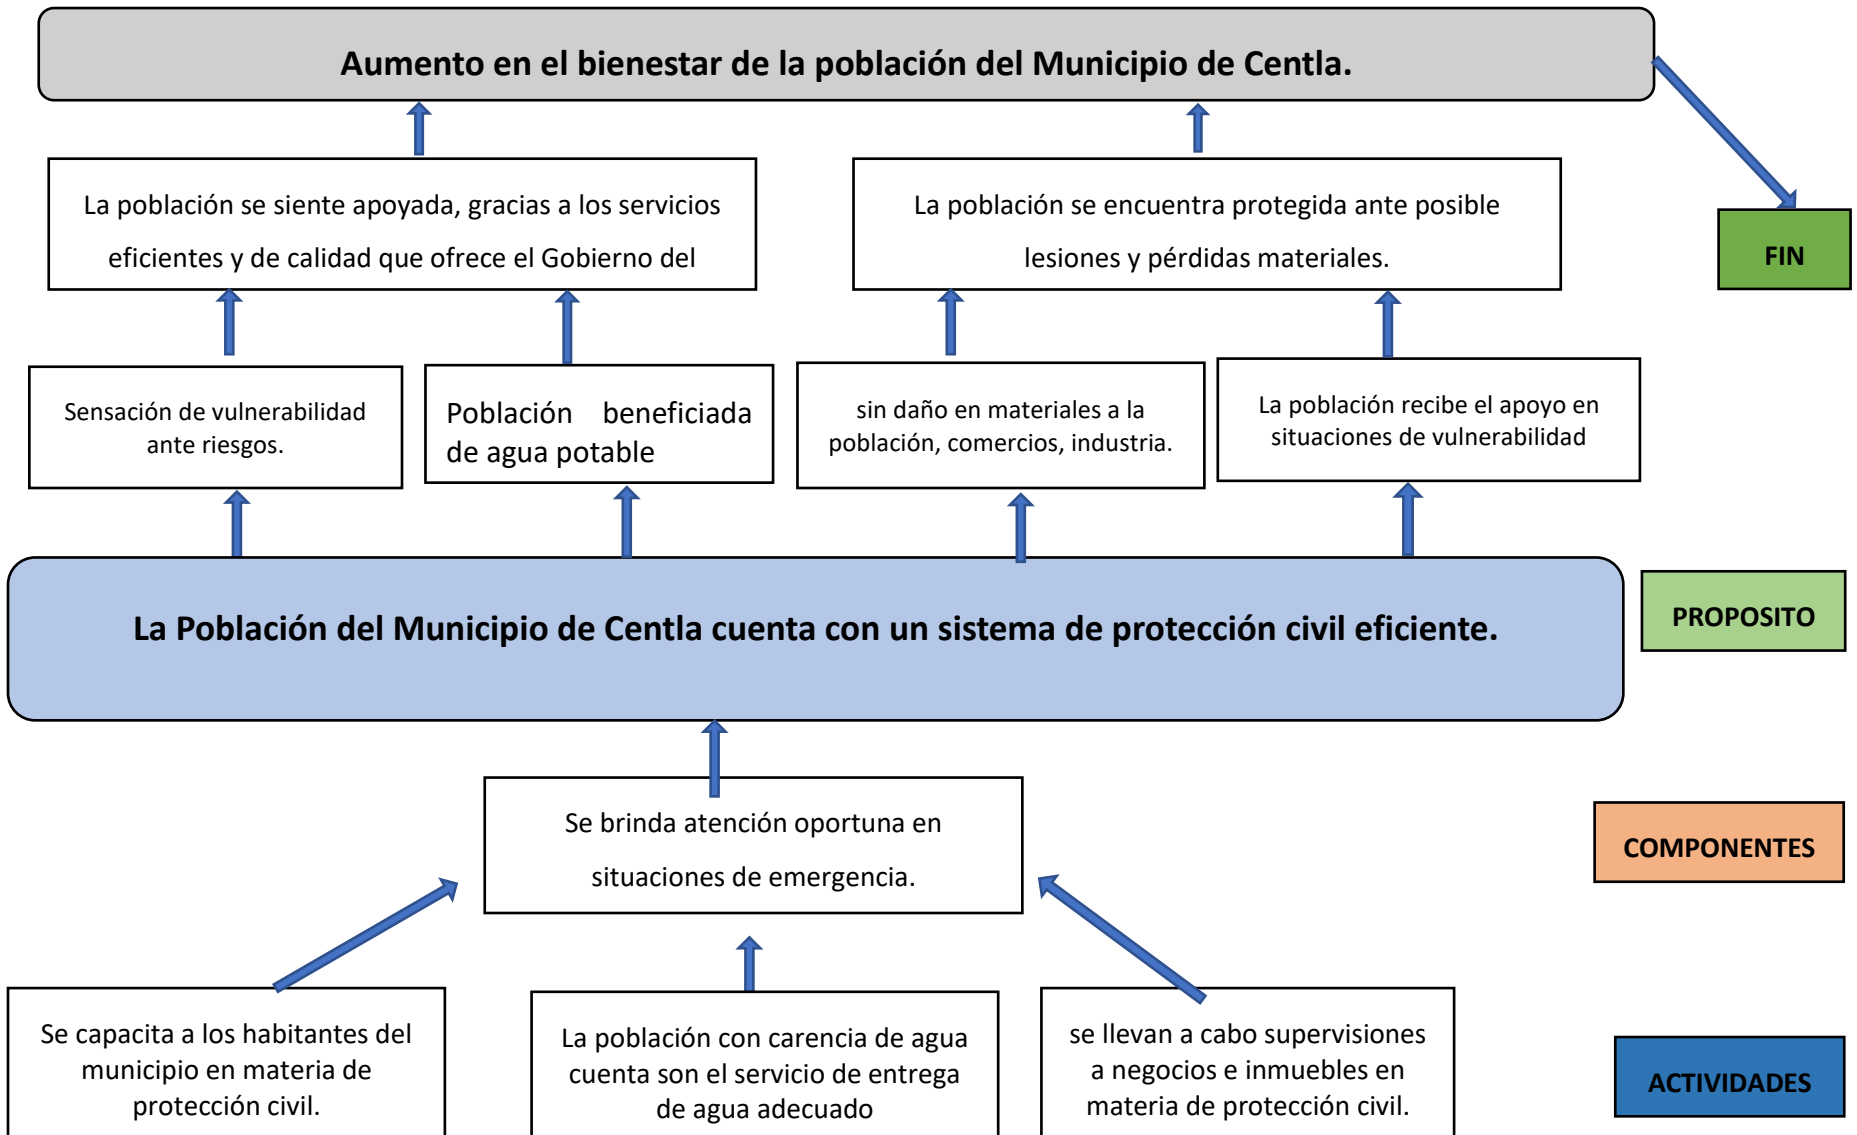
Aumento en el bienestar de la población del Municipio de Centla.

La población se siente apoyada, gracias a los servicios eficientes y de calidad que ofrece el Gobierno del

La población se encuentra protegida ante posible lesiones y pérdidas materiales.

FIN

Sensación de vulnerabilidad ante riesgos.

Población beneficiada de agua potable

sin daño en materiales a la población, comercios, industria.

La población recibe el apoyo en situaciones de vulnerabilidad

La Población del Municipio de Centla cuenta con un sistema de protección civil eficiente.

PROPOSITO

Se brinda atención oportuna en situaciones de emergencia.

COMPONENTES

Se capacita a los habitantes del municipio en materia de protección civil.

La población con carencia de agua cuenta son el servicio de entrega de agua adecuado

se llevan a cabo supervisiones a negocios e inmuebles en materia de protección civil.

ACTIVIDADES